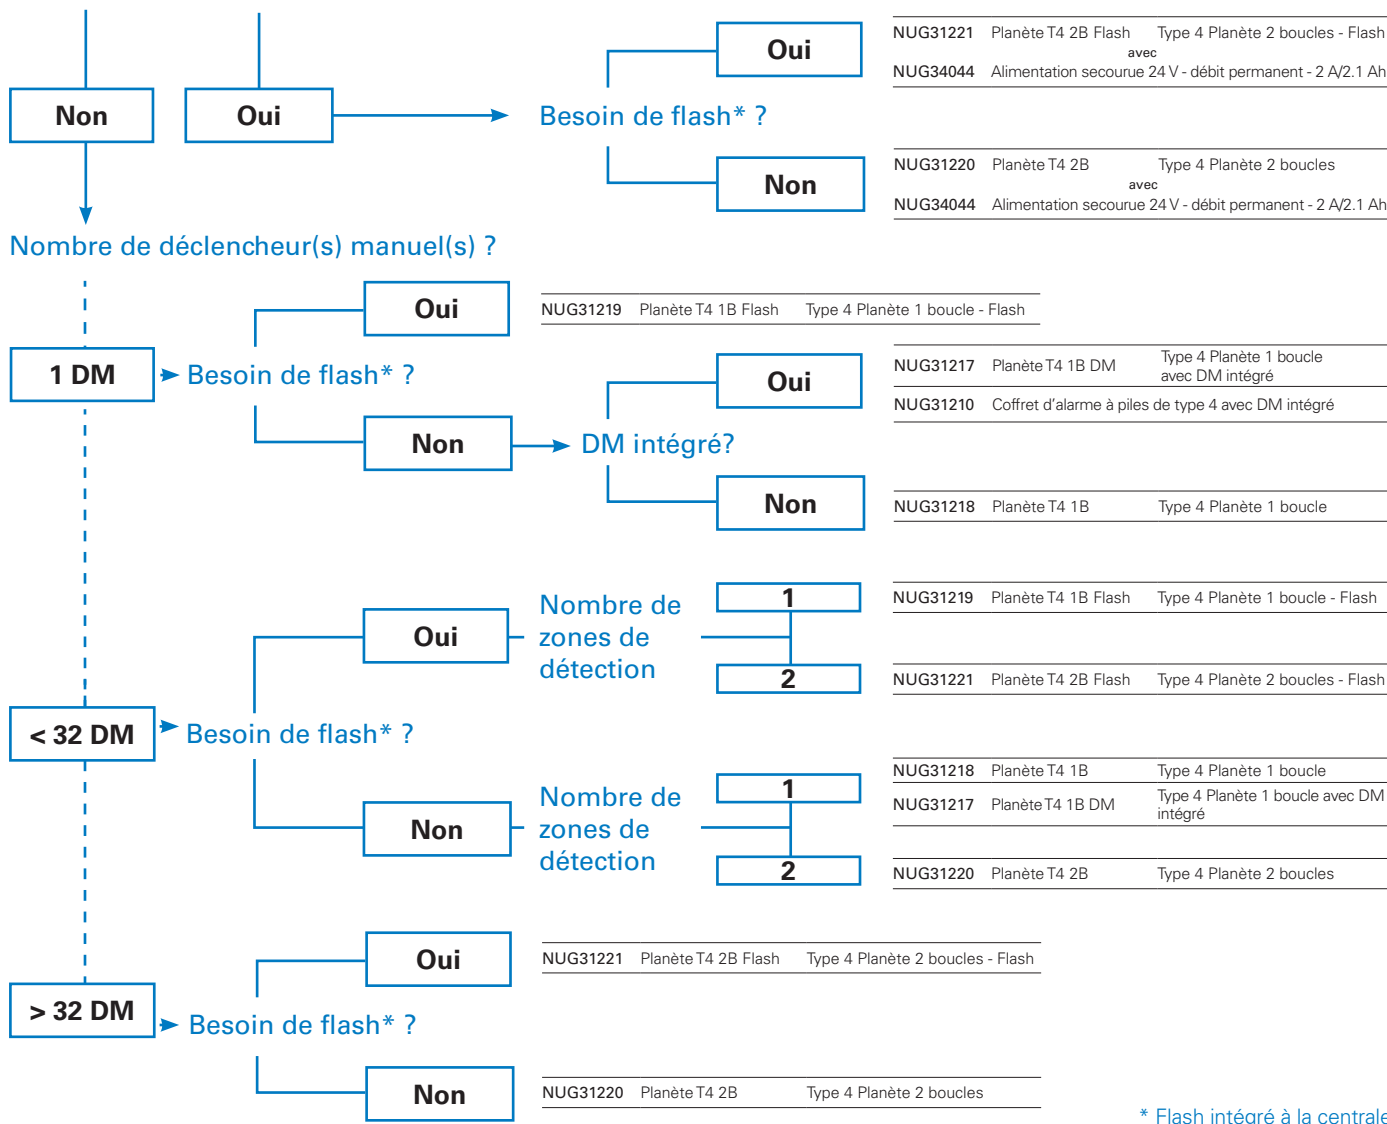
Non

Oui

Besoin de flash* ?

Oui

NUG31221 Planète T4 2B Flash Type 4 Planète 2 boucles - Flash
avec
NUG34044 Alimentation secourue 24 V - débit permanent - 2 A/2.1 Ah

Non

NUG31220 Planète T4 2B Type 4 Planète 2 boucles
avec
NUG34044 Alimentation secourue 24 V - débit permanent - 2 A/2.1 Ah

Nombre de déclencheur(s) manuel(s) ?

1 DM

Besoin de flash* ?

Oui

NUG31219 Planète T4 1B Flash Type 4 Planète 1 boucle - Flash

Non

DM intégré?

Oui

NUG31217 Planète T4 1B DM Type 4 Planète 1 boucle avec DM intégré
NUG31210 Coffret d'alarme à piles de type 4 avec DM intégré

Non

NUG31218 Planète T4 1B Type 4 Planète 1 boucle

< 32 DM

Besoin de flash* ?

Oui

Nombre de zones de détection

1

NUG31219 Planète T4 1B Flash Type 4 Planète 1 boucle - Flash

2

NUG31221 Planète T4 2B Flash Type 4 Planète 2 boucles - Flash

Non

Nombre de zones de détection

1

NUG31218 Planète T4 1B Type 4 Planète 1 boucle
NUG31217 Planète T4 1B DM Type 4 Planète 1 boucle avec DM intégré

2

NUG31220 Planète T4 2B Type 4 Planète 2 boucles

> 32 DM

Besoin de flash* ?

Oui

NUG31221 Planète T4 2B Flash Type 4 Planète 2 boucles - Flash

Non

NUG31220 Planète T4 2B Type 4 Planète 2 boucles

* Flash intégré à la centrale